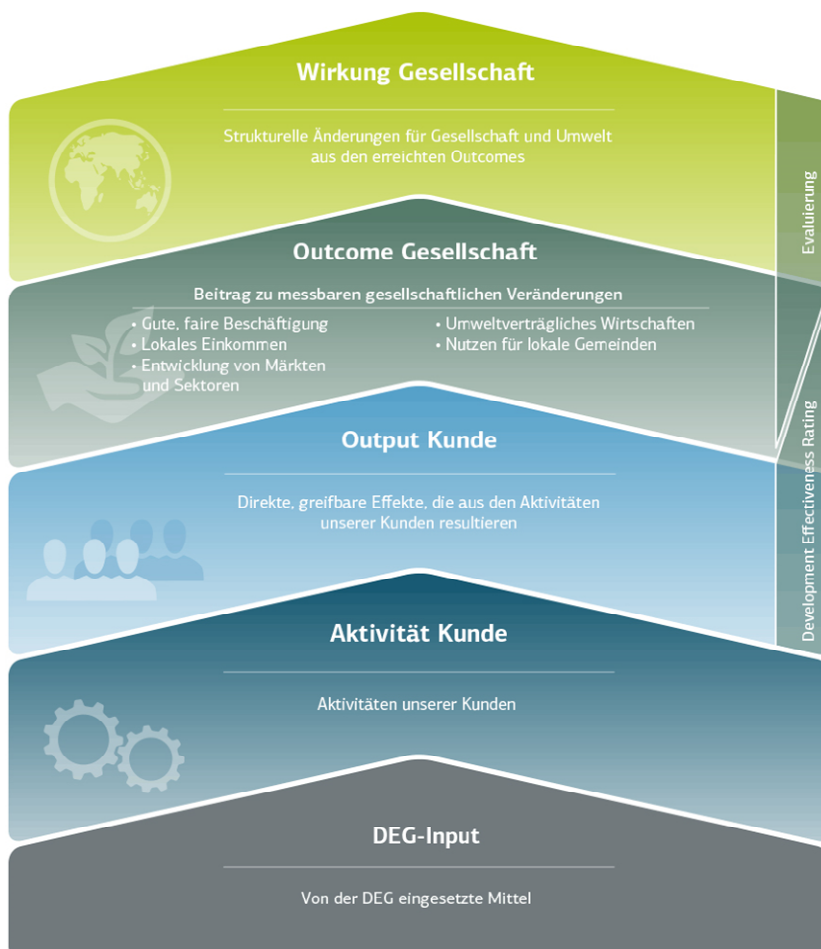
Wirkung Gesellschaft

Strukturelle Änderungen für Gesellschaft und Umwelt aus den erreichten Outcomes

Outcome Gesellschaft

Beitrag zu messbaren gesellschaftlichen Veränderungen

• Gute, faire Beschäftigung
• Lokales Einkommen
• Entwicklung von Märkten und Sektoren

• Umweltverträgliches Wirtschaften
• Nutzen für lokale Gemeinden

Output Kunde

Direkte, greifbare Effekte, die aus den Aktivitäten unserer Kunden resultieren

Aktivität Kunde

Aktivitäten unserer Kunden

DEG-Input

Von der DEG eingesetzte Mittel

Evaluierung

Development Effectiveness Rating